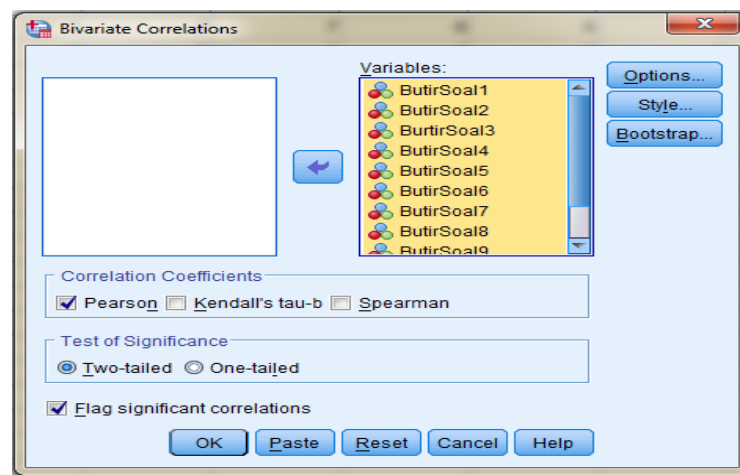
Bivariate Correlations

Variables:
ButirSoal1
ButirSoal2
BurtirSoal3
ButirSoal4
ButirSoal5
ButirSoal6
ButirSoal7
ButirSoal8
ButirSoal9

Options...
Style...
Bootstrap...

Correlation Coefficients
Pearson Kendall's tau-b Spearman

Test of Significance
Two-tailed One-tailed

Flag significant correlations

OK Paste Reset Cancel Help